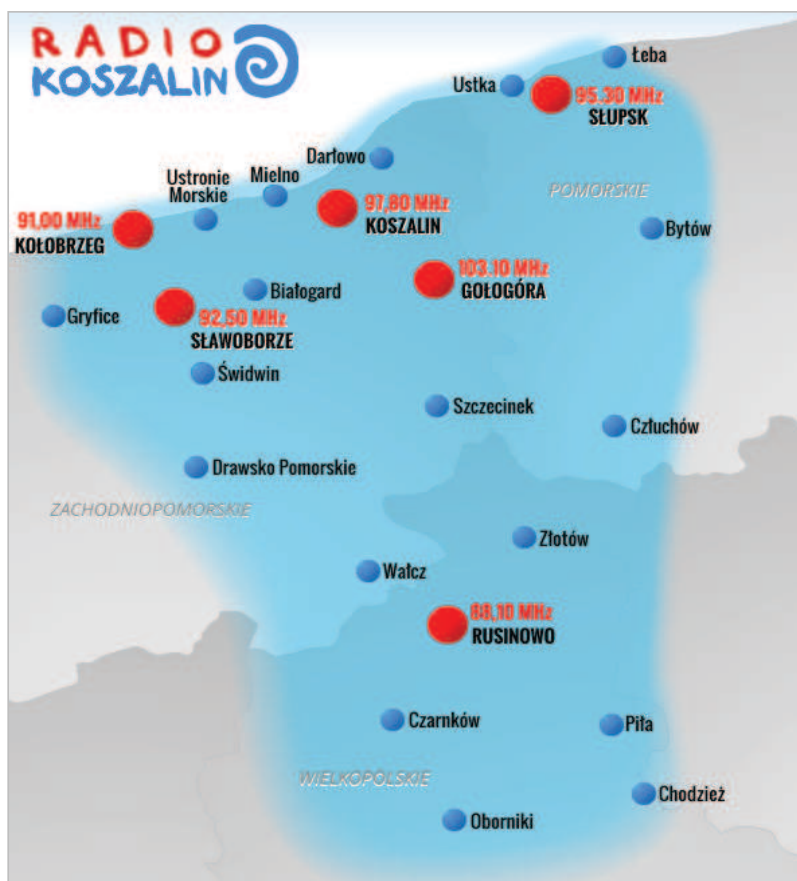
RADIO KOSZALIN

Łeba

Ustka

95,30 MHz
SŁUPSK

Darłowo

POMORSKIE

Ustronie Morskie

Mielno

97,80 MHz
KOSZALIN

91,00 MHz
KOŁOBRZEG

Bytów

103,10 MHz
GOŁOGÓRA

Białogard

Gryfice

92,50 MHz
SŁAWOBORZE

Świdwin

Szczecinek

Człuchów

Drawsko Pomorskie

ZACHODNIOPOMORSKIE

Złotów

Wałcz

88,10 MHz
RUSINOWO

Czarnków

Piła

WIELKOPOLSKIE

Chodzież

Oborniki